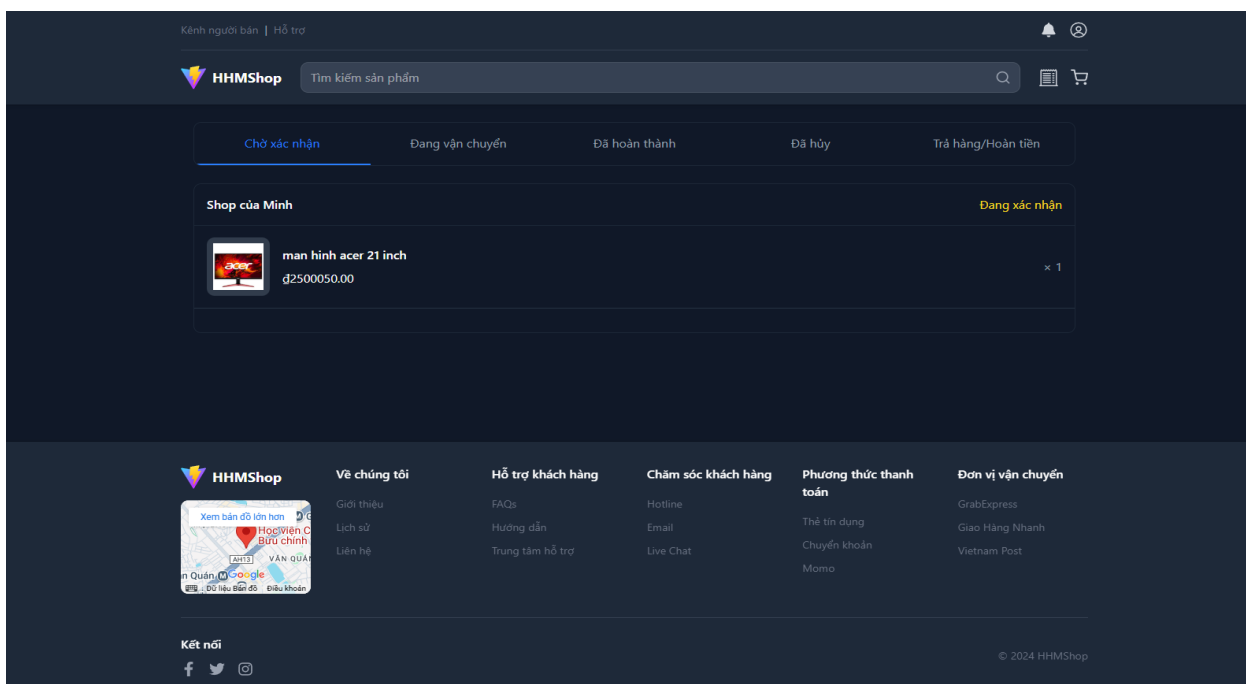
Kênh người bán | Hỗ trợ

HHMShop

Tìm kiếm sản phẩm

Chờ xác nhận
Đang vận chuyển
Đã hoàn thành
Đã hủy
Trả hàng/Hoàn tiền

Shop của Minh
Đang xác nhận

acer
man hinh acer 21 inch
₫2500050.00
× 1

HHMShop

Xem bản đồ lớn hơn
Học viện C
Bưu chính
AH13
VĂN QUÁN
n Quán
Google
Dữ liệu Bản đồ
Điều khoản

Về chúng tôi
Giới thiệu
Lịch sử
Liên hệ

Hỗ trợ khách hàng
FAQs
Hướng dẫn
Trung tâm hỗ trợ

Chăm sóc khách hàng
Hotline
Email
Live Chat

Phương thức thanh toán
Thẻ tín dụng
Chuyển khoản
Momo

Đơn vị vận chuyển
GrabExpress
Giao Hàng Nhanh
Vietnam Post

Kết nối

© 2024 HHMShop